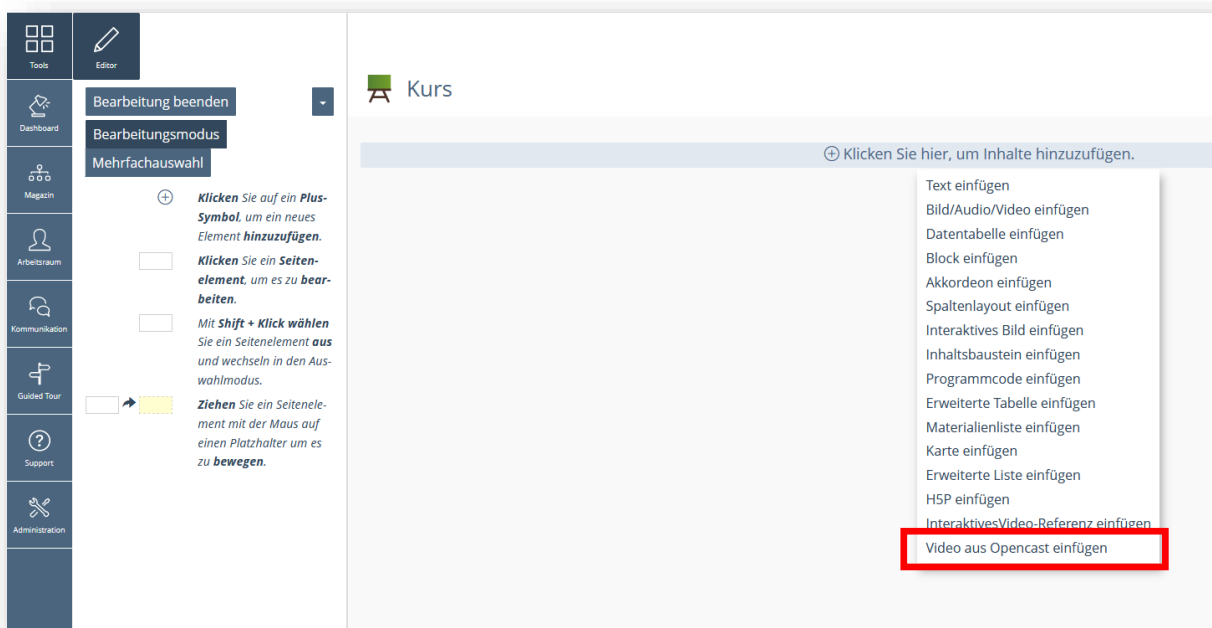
Tools
Editor
Dashboard
Magazin
Arbeitsraum
Kommunikation
Guided Tour
Support
Administration

Bearbeitung beenden
Bearbeitungsmodus
Mehrfachauswahl

**Klicken** Sie auf ein **Plus-Symbol**, um ein neues Element **hinzuzufügen**.

**Klicken** Sie ein **Seitenelement**, um es zu **bearbeiten**.

Mit **Shift + Klick wählen** Sie ein Seitenelement **aus** und wechseln in den Auswahlmodus.

**Ziehen** Sie ein Seitenelement mit der Maus auf einen Platzhalter um es zu **bewegen**.

Kurs

Klicken Sie hier, um Inhalte hinzuzufügen.

Text einfügen
Bild/Audio/Video einfügen
Datentabelle einfügen
Block einfügen
Akkordeon einfügen
Spaltenlayout einfügen
Interaktives Bild einfügen
Inhaltsbaustein einfügen
Programmcode einfügen
Erweiterte Tabelle einfügen
Materialienliste einfügen
Karte einfügen
Erweiterte Liste einfügen
H5P einfügen
InteraktivesVideo-Referenz einfügen
Video aus Opencast einfügen